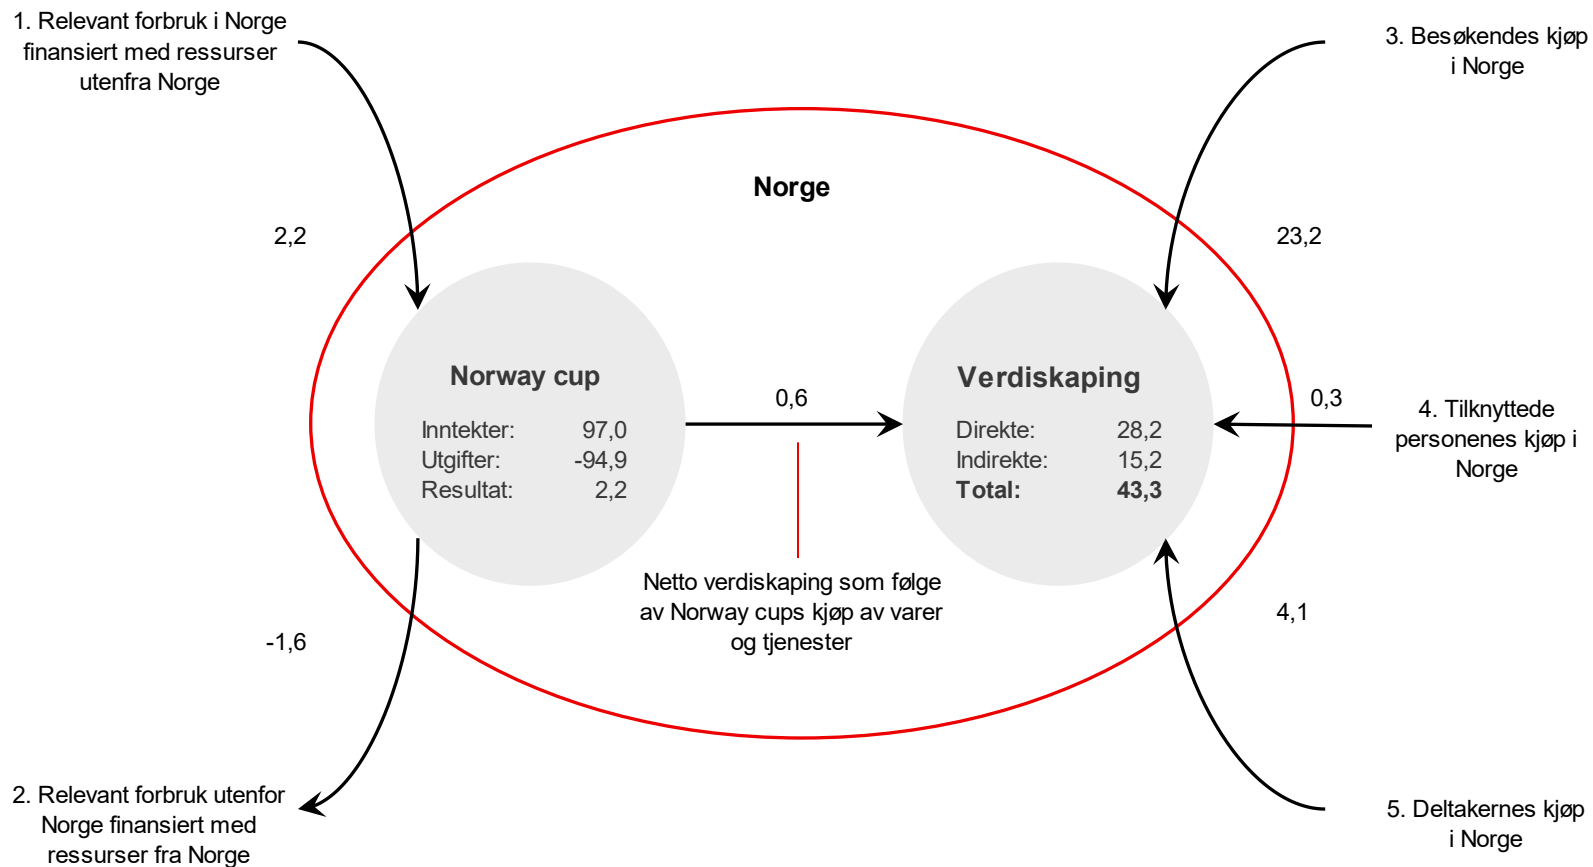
1. Relevant forbruk i Norge finansiert med ressurser utenfra Norge

3. Besøkendes kjøp i Norge

Norge

2,2

23,2

Norway cup

| Inntekter: | 97,0 |
|---|---|
| Utgifter: | -94,9 |
| Resultat: | 2,2 |

0,6

Verdiskaping

| Direkte: | 28,2 |
|---|---|
| Indirekte: | 15,2 |
| **Total:** | **43,3** |

0,3

4. Tilknyttede personenes kjøp i Norge

Netto verdiskaping som følge av Norway cups kjøp av varer og tjenester

4,1

-1,6

2. Relevant forbruk utenfor Norge finansiert med ressurser fra Norge

5. Deltakernes kjøp i Norge